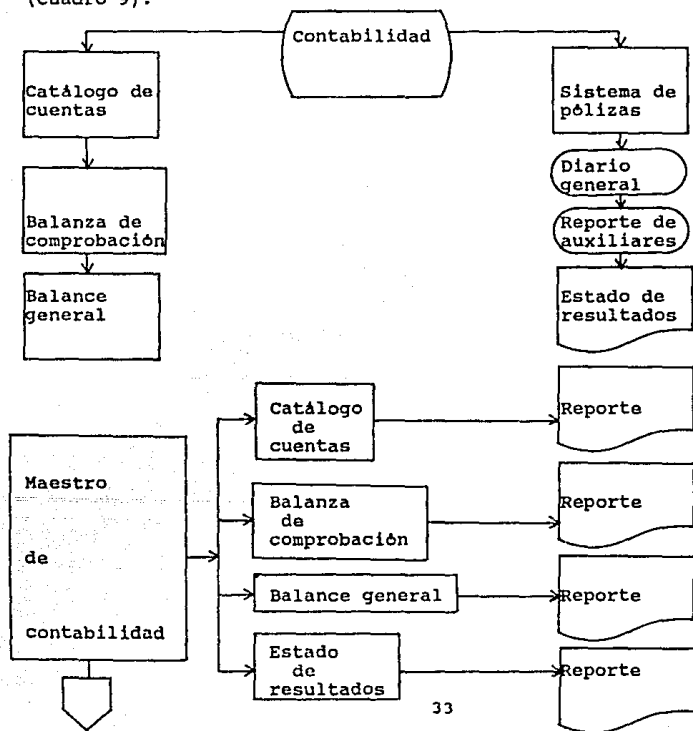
(cuadro 9).

Contabilidad

Catálogo de cuentas

Balanza de comprobación

Balance general

Sistema de pólizas

Diario general

Reporte de auxiliares

Estado de resultados

Maestro de contabilidad

Catálogo de cuentas

Reporte

Balanza de comprobación

Reporte

Balance general

Reporte

Estado de resultados

Reporte

33